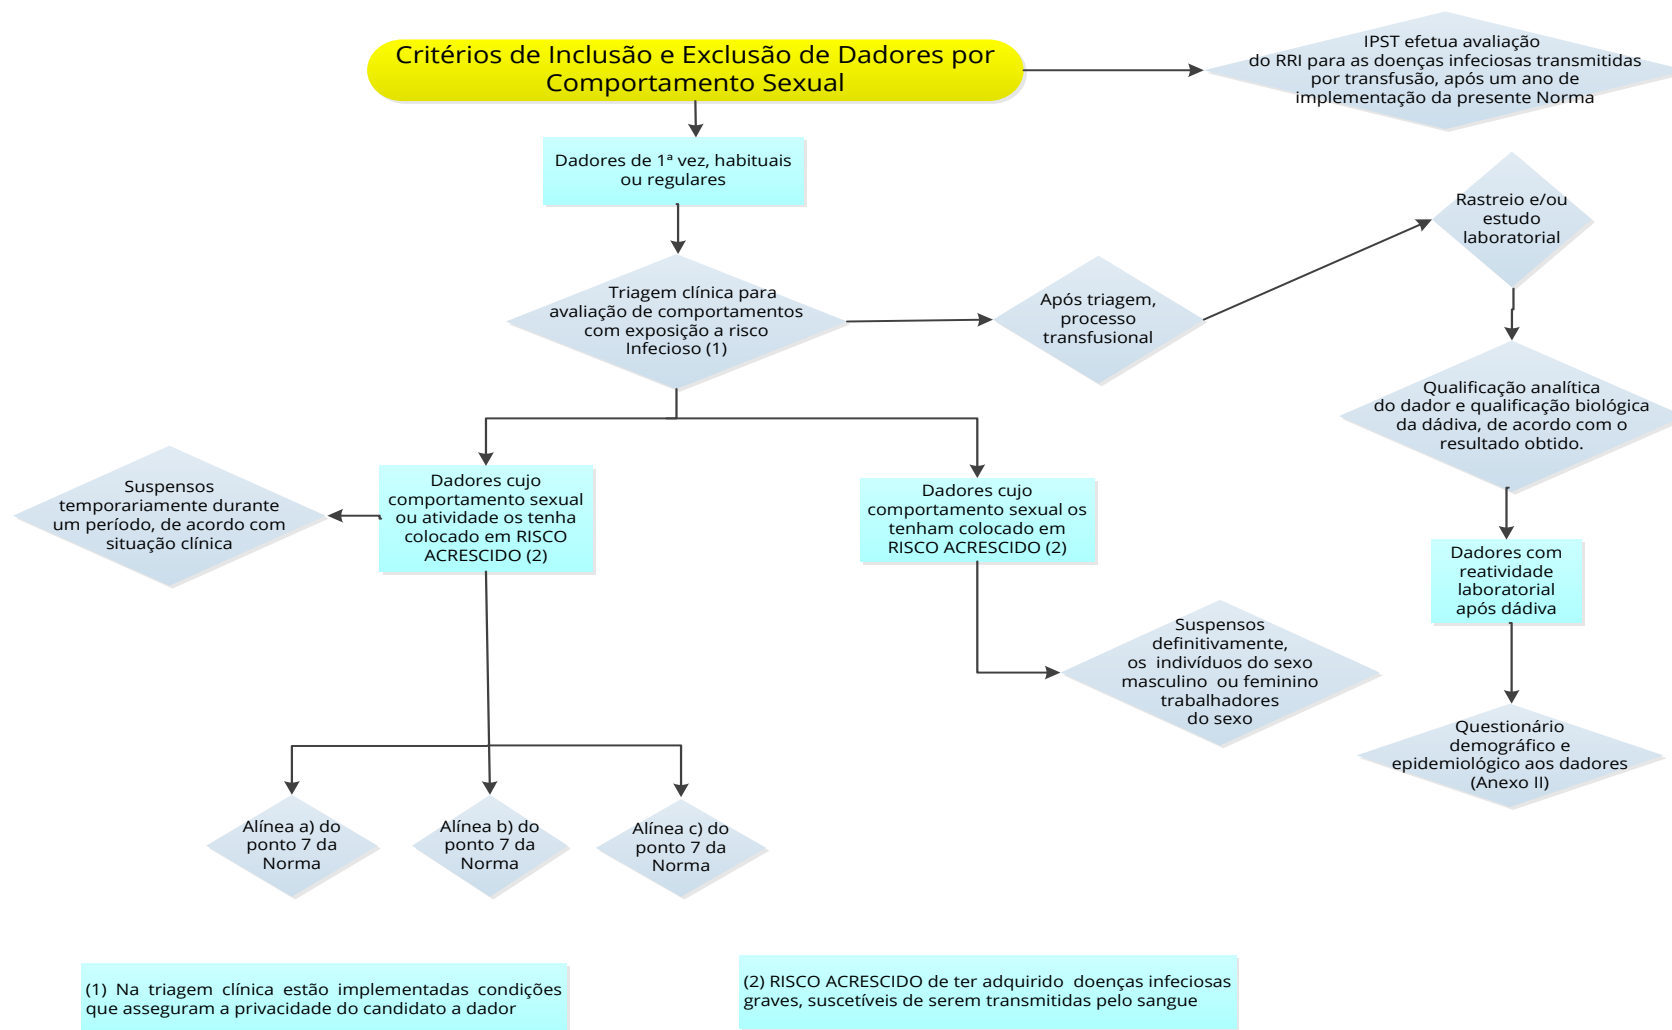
Critérios de Inclusão e Exclusão de Dadores por Comportamento Sexual

IPST efetua avaliação do RRI para as doenças infeciosas transmitidas por transfusão, após um ano de implementação da presente Norma

Dadores de 1ª vez, habituais ou regulares

Rastreio e/ou estudo laboratorial

Triagem clínica para avaliação de comportamentos com exposição a risco Infecioso (1)

Após triagem, processo transfusional

Qualificação analítica do dador e qualificação biológica da dádiva, de acordo com o resultado obtido.

Suspensos temporariamente durante um período, de acordo com situação clínica

Dadores cujo comportamento sexual ou atividade os tenha colocado em RISCO ACRESCIDO (2)

Dadores cujo comportamento sexual os tenham colocado em RISCO ACRESCIDO (2)

Dadores com reatividade laboratorial após dádiva

Suspensos definitivamente, os indivíduos do sexo masculino ou feminino trabalhadores do sexo

Questionário demográfico e epidemiológico aos dadores (Anexo II)

Alínea a) do ponto 7 da Norma

Alínea b) do ponto 7 da Norma

Alínea c) do ponto 7 da Norma

(1) Na triagem clínica estão implementadas condições que asseguram a privacidade do candidato a dador

(2) RISCO ACRESCIDO de ter adquirido doenças infeciosas graves, suscetíveis de serem transmitidas pelo sangue